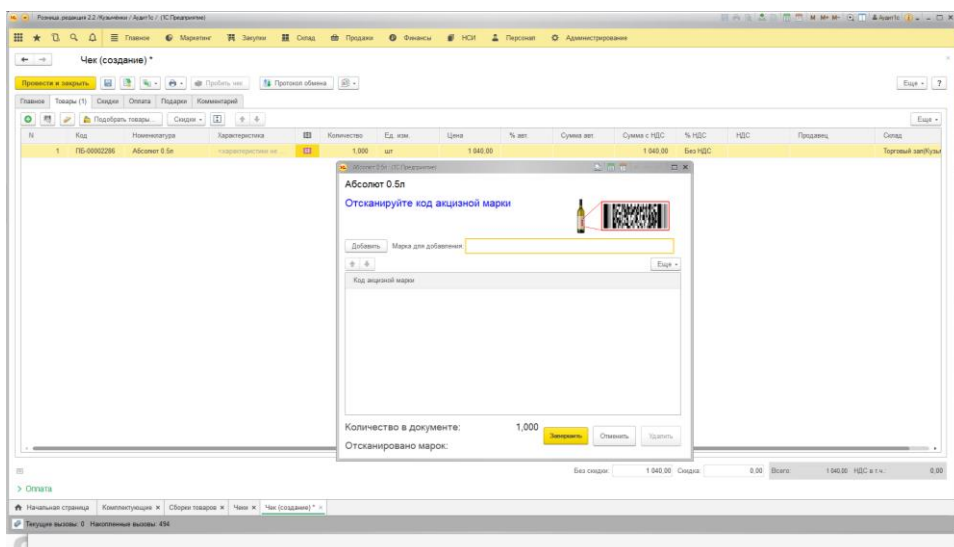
Розница, редакция 2.2 /Кузьмёнко / Аудит1с / (1С:Предприятие)

Главное Маркетинг Закупки Склад Продажи Финансы НСИ Персонал Администрирование

Чек (создание) *

Провести и закрыть Пробить чек Протокол обмена Еще ?

Главное Товары (1) Скидки Оплата Подарки Комментарий

Подобрать товары... Скидки Еще

| N | Код | Номенклатура | Характеристика | | Количество | Ед. изм. | Цена | % авт. | Сумма авт. | Сумма с НДС | % НДС | НДС | Продавец | Склад |
|---|---|---|---|---|---|---|---|---|---|---|---|---|---|---|
| 1 | ПБ-00002266 | Абсолют 0.5л | <характеристики не... | | 1,000 | шт | 1 040,00 | | | 1 040,00 | Без НДС | | | Торговый зал(Кузьм |

Абсолют 0.5л (1С:Предприятие)

Абсолют 0.5л

Отсканируйте код акцизной марки

Добавить Марка для добавления:

Еще

Код акцизной марки

Количество в документе: 1,000

Отсканировано марок:

Завершить Отменить Удалить

Без скидки: 1 040,00 Скидка: 0,00 Всего: 1 040,00 НДС в т.ч.: 0,00

> Оплата

Начальная страница Комплектующие × Сборки товаров × Чеки × Чек (создание) * ×

Текущие вызовы: 0 Накопленные вызовы: 494